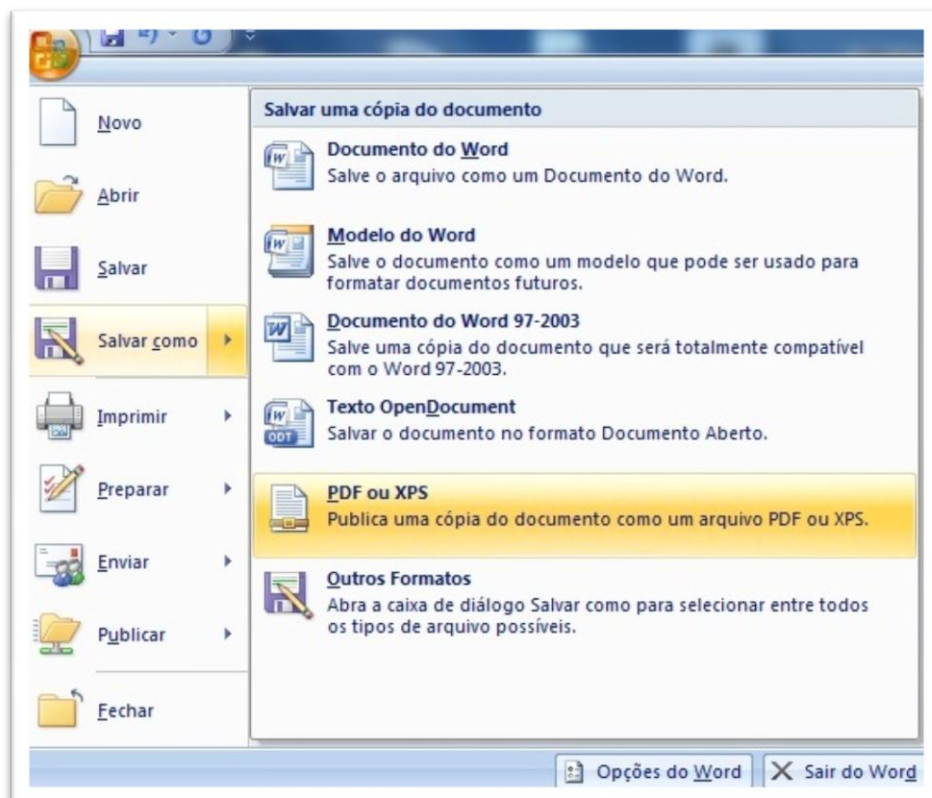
Novo

Abrir

Salvar

Salvar como

Imprimir

Preparar

Enviar

Publicar

Fechar

Salvar uma cópia do documento

Documento do Word
Salve o arquivo como um Documento do Word.

Modelo do Word
Salve o documento como um modelo que pode ser usado para formatar documentos futuros.

Documento do Word 97-2003
Salve uma cópia do documento que será totalmente compatível com o Word 97-2003.

Texto OpenDocument
Salvar o documento no formato Documento Aberto.

PDF ou XPS
Publica uma cópia do documento como um arquivo PDF ou XPS.

Outros Formatos
Abra a caixa de diálogo Salvar como para selecionar entre todos os tipos de arquivo possíveis.

Opções do Word

Sair do Word